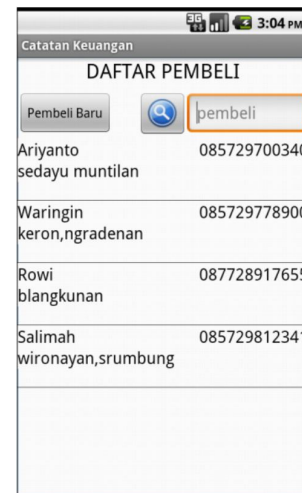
3:04 PM
Catatan Keuangan
DAFTAR PEMBELI
Pembeli Baru
pembeli
Ariyanto
sedayu muntilan
08572970034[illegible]
Waringin
keron,ngradenan
08572977890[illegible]
Rowi
blangkunan
08772891765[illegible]
Salimah
wironayan,srumbung
08572981234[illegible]